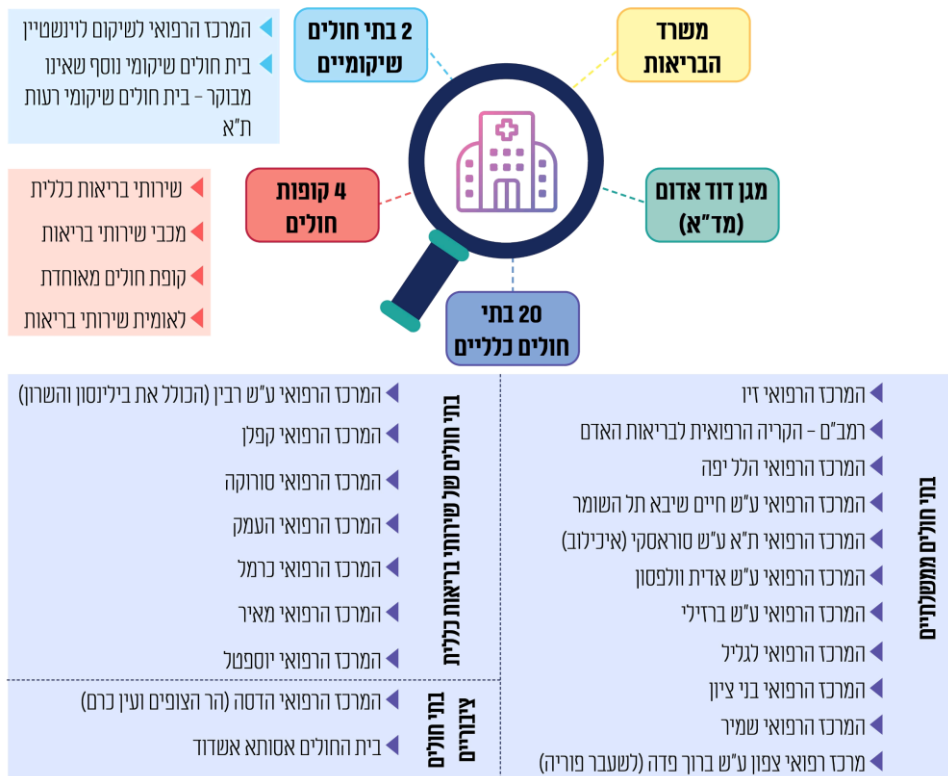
משרד הבריאות

2 בתי חולים שיקומיים

המרכז הרפואי לשיקום לוינשטיין

בית חולים שיקומי נוסף שאינו מבוקר - בית חולים שיקומי רעות ת"א

מגן דוד אדום (מד"א)

4 קופות חולים

שירותי בריאות כללית

מכבי שירותי בריאות

קופת חולים מאוחדת

לאומית שירותי בריאות

20 בתי חולים כלליים

בתי חולים ממשלתיים

המרכז הרפואי זיו

רמב"ם - הקריה הרפואית לבריאות האדם

המרכז הרפואי הלל יפה

המרכז הרפואי ע"ש חיים שיבא תל השומר

המרכז הרפואי ת"א ע"ש סוראסקי (איכילוב)

המרכז הרפואי ע"ש אדית וולפסון

המרכז הרפואי ע"ש ברזילי

המרכז הרפואי לגליל

המרכז הרפואי בני ציון

המרכז הרפואי שמיר

מרכז רפואי צפון ע"ש ברוך פדה (לשעבר פוריה)

בתי חולים של שירותי בריאות כללית

המרכז הרפואי ע"ש רבין (הכולל את בילינסון והשרון)

המרכז הרפואי קפלן

המרכז הרפואי סורוקה

המרכז הרפואי העמק

המרכז הרפואי כרמל

המרכז הרפואי מאיר

המרכז הרפואי יוספטל

בתי חולים ציבוריים

המרכז הרפואי הדסה (הר הצופים ועין כרם)

בית החולים אסותא אשדוד